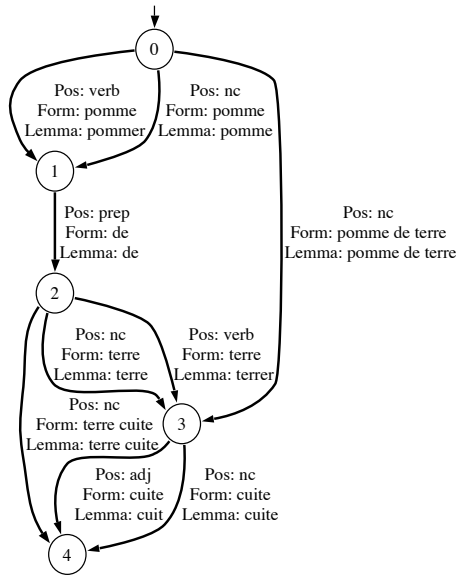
0

Pos: verb
Form: pomme
Lemma: pommer

Pos: nc
Form: pomme
Lemma: pomme

1

Pos: prep
Form: de
Lemma: de

Pos: nc
Form: pomme de terre
Lemma: pomme de terre

2

Pos: nc
Form: terre
Lemma: terre

Pos: verb
Form: terre
Lemma: terrer

Pos: nc
Form: terre cuite
Lemma: terre cuite

3

Pos: adj
Form: cuite
Lemma: cuit

Pos: nc
Form: cuite
Lemma: cuite

4